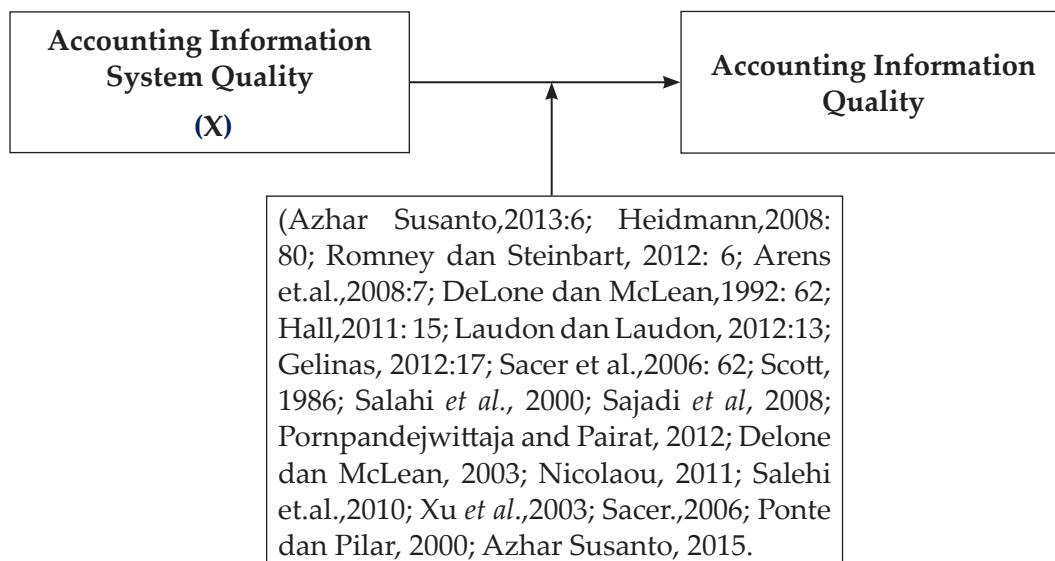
Accounting Information System Quality
(X)

Accounting Information Quality

(Azhar Susanto,2013:6; Heidmann,2008: 80; Romney dan Steinbart, 2012: 6; Arens et.al.,2008:7; DeLone dan McLean,1992: 62; Hall,2011: 15; Laudon dan Laudon, 2012:13; Gelinas, 2012:17; Sacer et al.,2006: 62; Scott, 1986; Salahi *et al.*, 2000; Sajadi *et al*, 2008; Pornpandejwittaja and Pairat, 2012; Delone dan McLean, 2003; Nicolaou, 2011; Salehi et.al.,2010; Xu *et al*.,2003; Sacer.,2006; Ponte dan Pilar, 2000; Azhar Susanto, 2015.